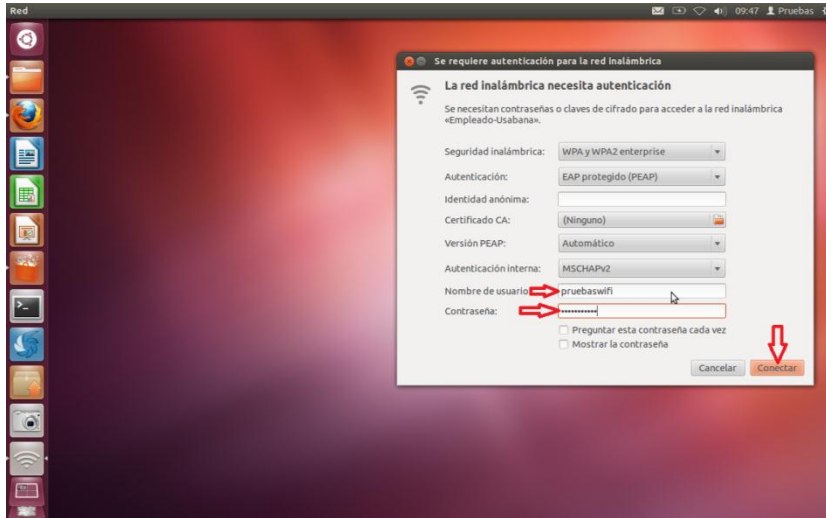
Red

09:47 Pruebas

Se requiere autenticación para la red inalámbrica

La red inalámbrica necesita autenticación

Se necesitan contraseñas o claves de cifrado para acceder a la red inalámbrica «Empleado-Usabana».

Seguridad inalámbrica: WPA y WPA2 enterprise

Autenticación: EAP protegido (PEAP)

Identidad anónima:

Certificado CA: (Ninguno)

Versión PEAP: Automático

Autenticación interna: MSCHAPv2

Nombre de usuario: pruebaswifi

Contraseña: ••••••••••••

Preguntar esta contraseña cada vez

Mostrar la contraseña

Cancelar Conectar